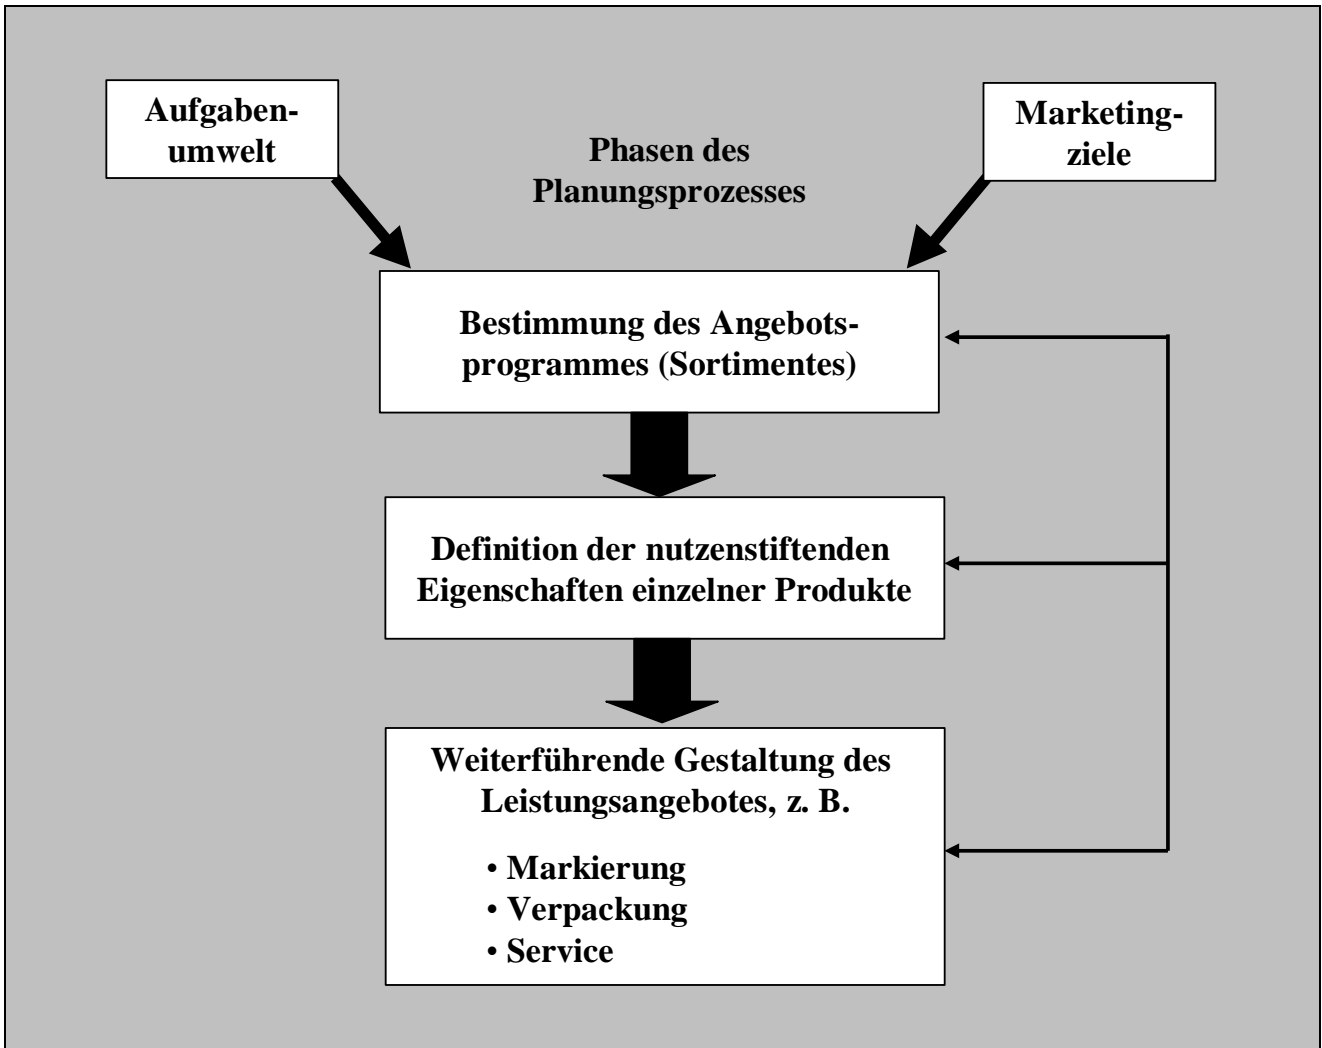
Aufgabenumwelt

Phasen des Planungsprozesses

Marketingziele

Bestimmung des Angebotsprogrammes (Sortimentes)

Definition der nutzenstiftenden Eigenschaften einzelner Produkte

Weiterführende Gestaltung des Leistungsangebotes, z. B.

• Markierung
• Verpackung
• Service